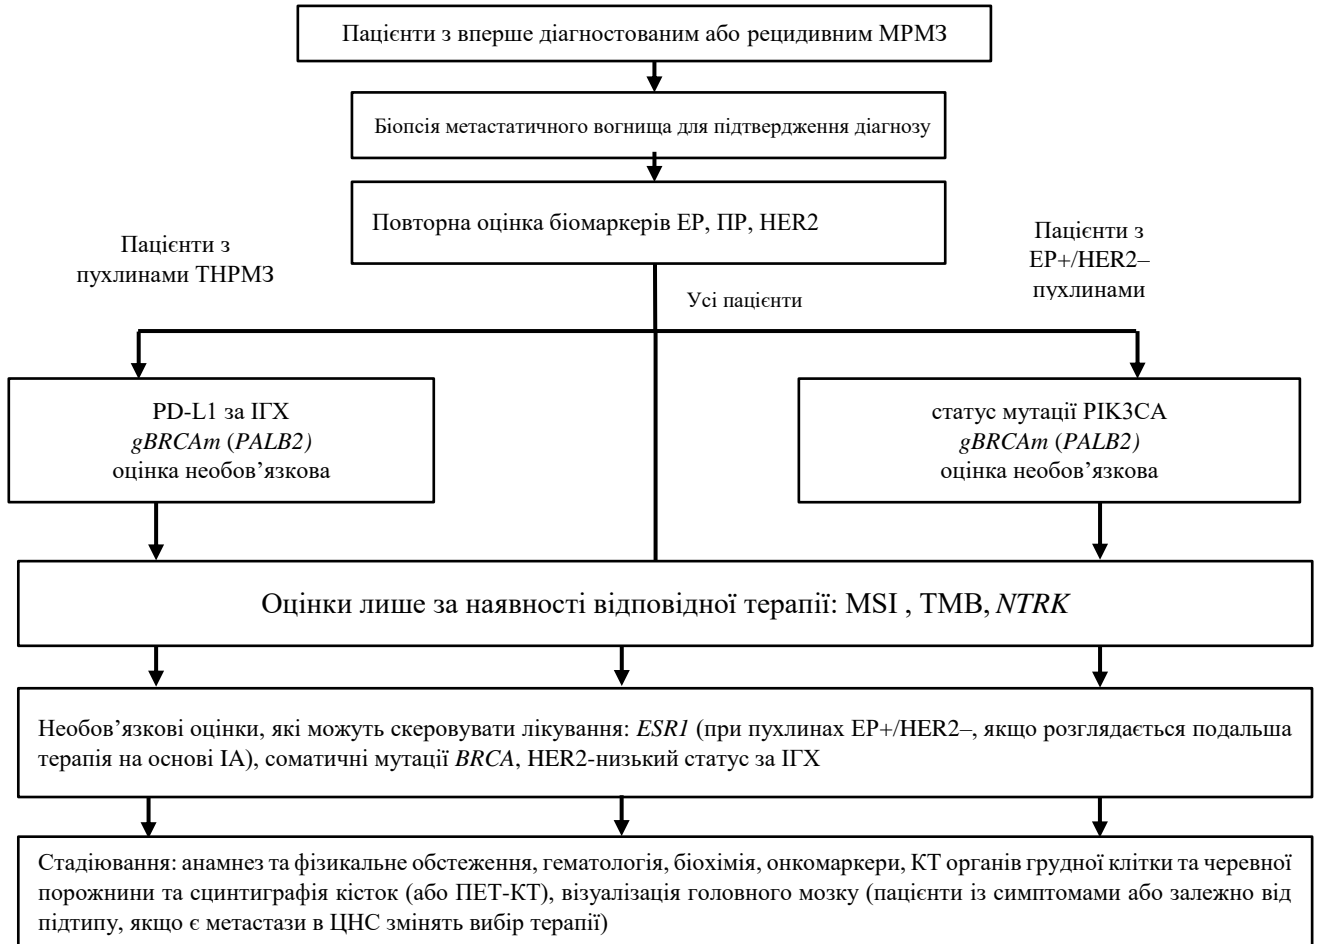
Пацієнти з вперше діагностованим або рецидивним МРМЗ

Біопсія метастатичного вогнища для підтвердження діагнозу

Повторна оцінка біомаркерів ЕР, ПР, HER2

Пацієнти з пухлинами ТНРМЗ

Усі пацієнти

Пацієнти з ЕР+/HER2– пухлинами

PD-L1 за ІГХ
*gBRCAm* (*PALB2)*
оцінка необов’язкова

статус мутації PIK3CA
*gBRCAm* (*PALB2)*
оцінка необов’язкова

Оцінки лише за наявності відповідної терапії: MSI , TMB, *NTRK*

Необов’язкові оцінки, які можуть скеровувати лікування: *ESR1* (при пухлинах ЕР+/HER2–, якщо розглядається подальша терапія на основі ІА), соматичні мутації *BRCA*, HER2-низький статус за ІГХ

Стадіювання: анамнез та фізикальне обстеження, гематологія, біохімія, онкомаркери, КТ органів грудної клітки та черевної порожнини та сцинтиграфія кісток (або ПЕТ-КТ), візуалізація головного мозку (пацієнти із симптомами або залежно від підтипу, якщо є метастази в ЦНС змінять вибір терапії)